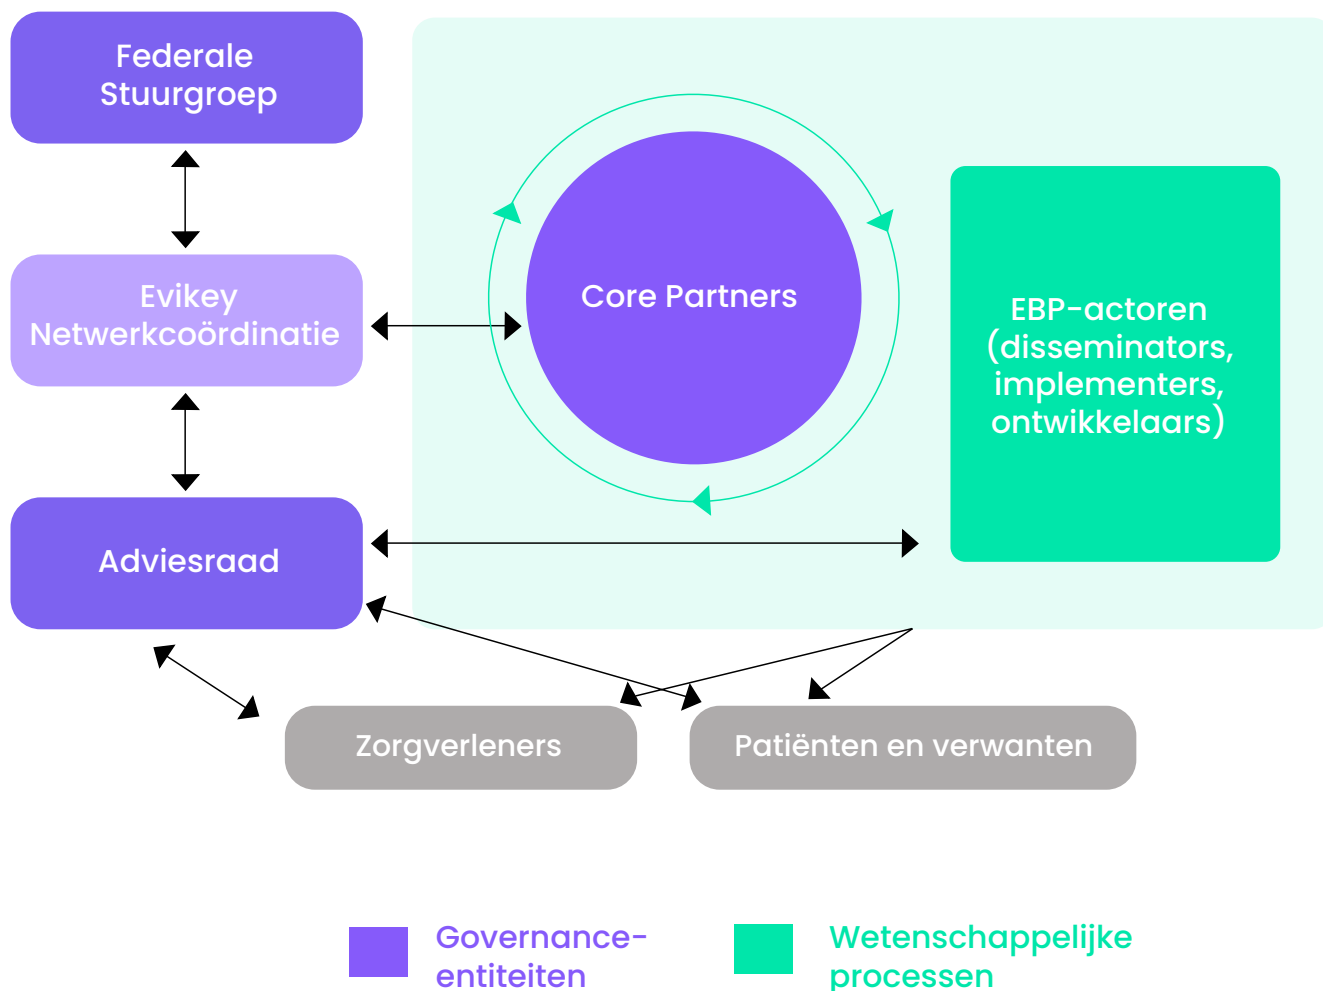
Federale Stuurgroep

Evikey Netwerkcoördinatie

Adviesraad

Core Partners

EBP-actoren (disseminators, implementers, ontwikkelaars)

Zorgverleners

Patiënten en verwanten

Governance-entiteiten

Wetenschappelijke processen